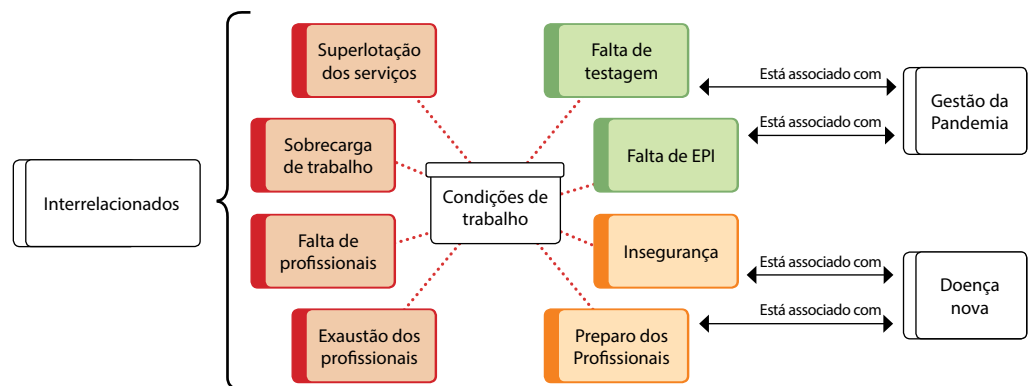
Interrelacionados

Superlotação dos serviços

Sobrecarga de trabalho

Falta de profissionais

Exaustão dos profissionais

Condições de trabalho

Falta de testagem

Falta de EPI

Insegurança

Preparo dos Profissionais

Está associado com

Está associado com

Está associado com

Está associado com

Gestão da Pandemia

Doença nova